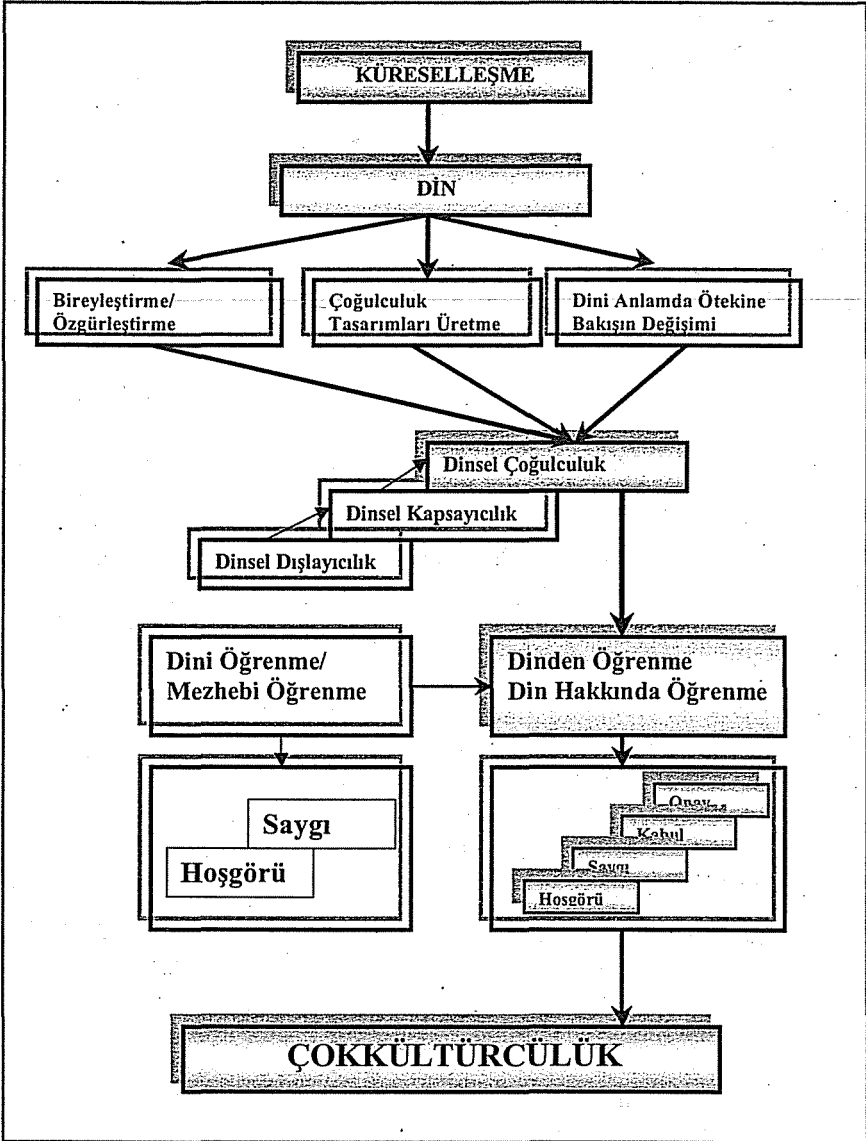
KÜRESELLEŞME

DİN

Bireyleştirme/ Özgürleştirme

Çoğulculuk Tasarımları Üretme

Dini Anlamda Ötekine Bakışın Değişimi

Dinsel Çoğulculuk

Dinsel Kapsayıcılık

Dinsel Dışlayıcılık

Dini Öğrenme/ Mezhebi Öğrenme

Dinden Öğrenme Din Hakkında Öğrenme

Saygı

Hoşgörü

Onay

Kabul

Saygı

Hoşgörü

ÇOKKÜLTÜRCÜLÜK